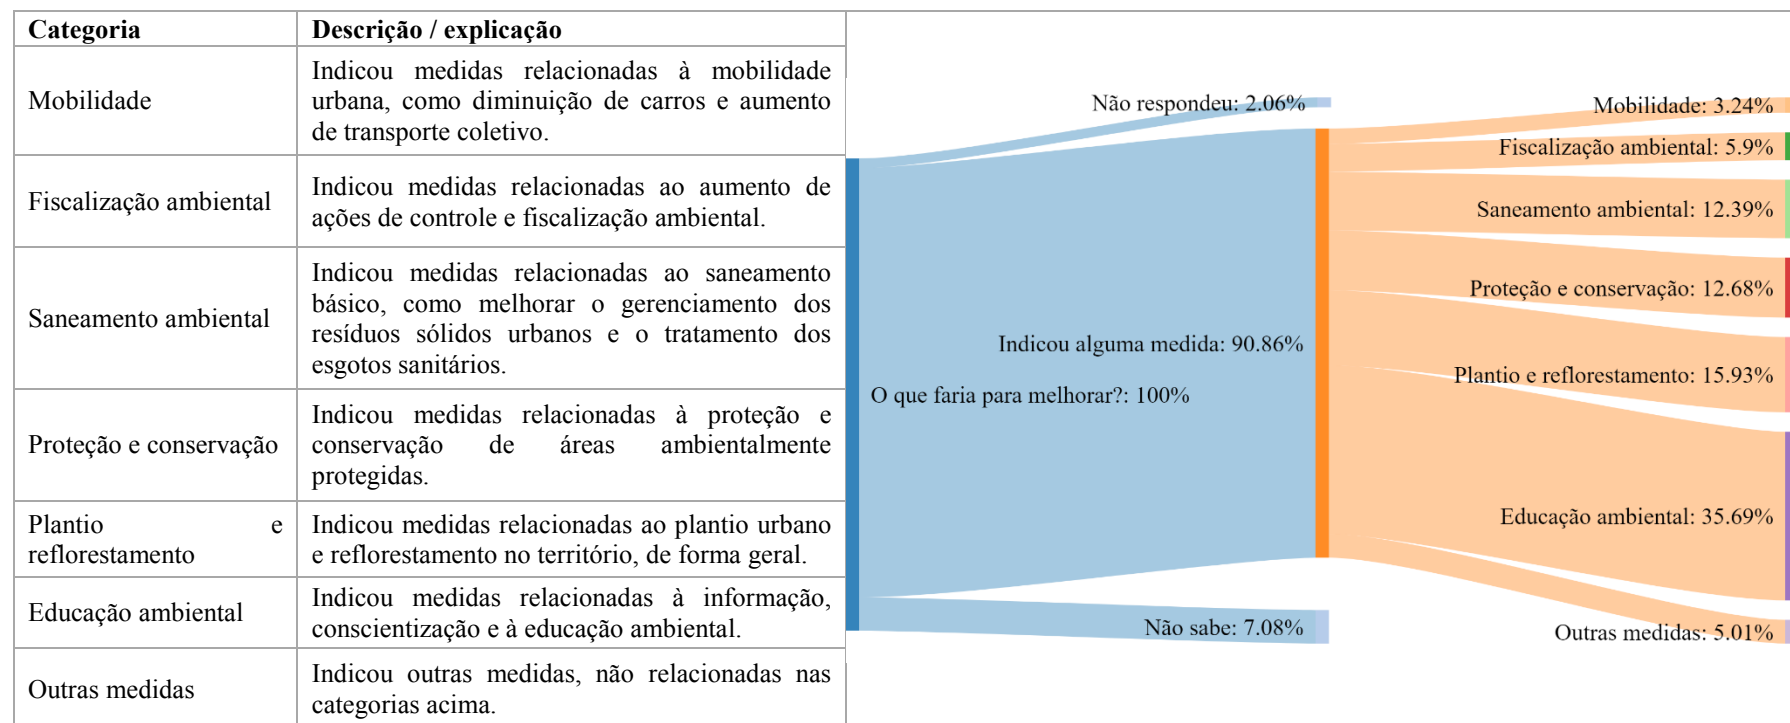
| Categoria | Descrição / explicação |
|---|---|
| Mobilidade | Indicou medidas relacionadas à mobilidade urbana, como diminuição de carros e aumento de transporte coletivo. |
| Fiscalização ambiental | Indicou medidas relacionadas ao aumento de ações de controle e fiscalização ambiental. |
| Saneamento ambiental | Indicou medidas relacionadas ao saneamento básico, como melhorar o gerenciamento dos resíduos sólidos urbanos e o tratamento dos esgotos sanitários. |
| Proteção e conservação | Indicou medidas relacionadas à proteção e conservação de áreas ambientalmente protegidas. |
| Plantio e reflorestamento | Indicou medidas relacionadas ao plantio urbano e reflorestamento no território, de forma geral. |
| Educação ambiental | Indicou medidas relacionadas à informação, conscientização e à educação ambiental. |
| Outras medidas | Indicou outras medidas, não relacionadas nas categorias acima. |

Não respondeu: 2.06%
Indicou alguma medida: 90.86%
O que faria para melhorar?: 100%
Não sabe: 7.08%
Mobilidade: 3.24%
Fiscalização ambiental: 5.9%
Saneamento ambiental: 12.39%
Proteção e conservação: 12.68%
Plantio e reflorestamento: 15.93%
Educação ambiental: 35.69%
Outras medidas: 5.01%